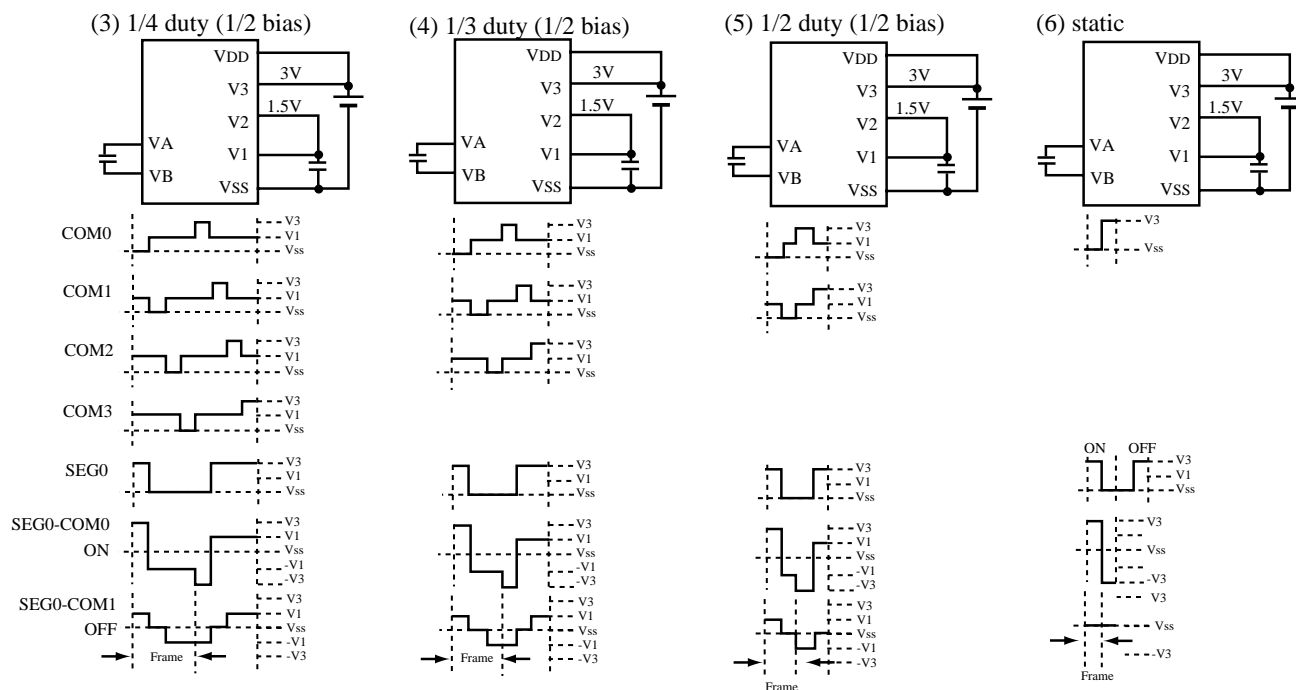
(3) 1/4 duty (1/2 bias)

VDD
3V
V3
1.5V
V2
VA
V1
VB
VSS

COM0
V3
V1
Vss

COM1
V3
V1
Vss

COM2
V3
V1
Vss

COM3
V3
V1
Vss

SEG0
V3
V1
Vss

SEG0-COM0
ON
V3
V1
Vss
-V1
-V3

SEG0-COM1
OFF
V3
V1
Vss
-V1
-V3

Frame

(4) 1/3 duty (1/2 bias)

VDD
3V
V3
1.5V
V2
VA
V1
VB
VSS

V3
V1
Vss
V3
V1
Vss
V3
V1
Vss
V3
V1
Vss
V3
V1
Vss
-V1
-V3
V3
V1
Vss
-V1
-V3

Frame

(5) 1/2 duty (1/2 bias)

VDD
3V
V3
1.5V
V2
VA
V1
VB
VSS

V3
V1
Vss
V3
V1
Vss
V3
V1
Vss
V3
V1
Vss
-V1
-V3
V3
V1
Vss
-V1
-V3

Frame

(6) static

VDD
3V
V3
1.5V
V2
VA
V1
VB
VSS

V3
Vss

ON
OFF
V3
V1
Vss

V3
Vss
-V3
V3
Vss
-V3

Frame